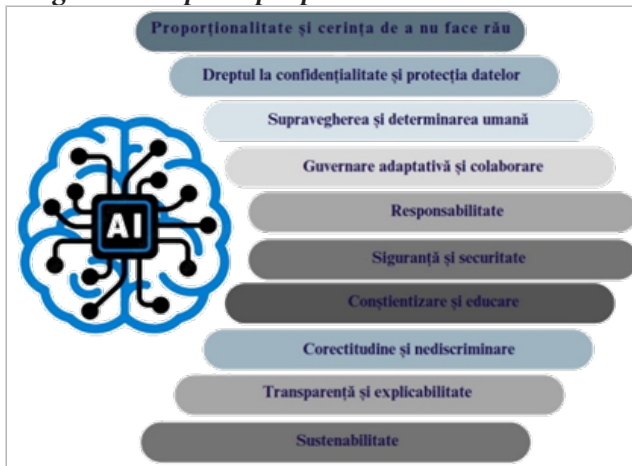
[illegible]

Proporționalitate și cerința de a nu face rău

Dreptul la confidențialitate și protecția datelor

Supravegherea și determinarea umană

Guvernare adaptativă și colaborare

Responsabilitate

Siguranță și securitate

Conștientizare și educare

Corectitudine și nediscriminare

Transparență și explicabilitate

Sustenabilitate

AI